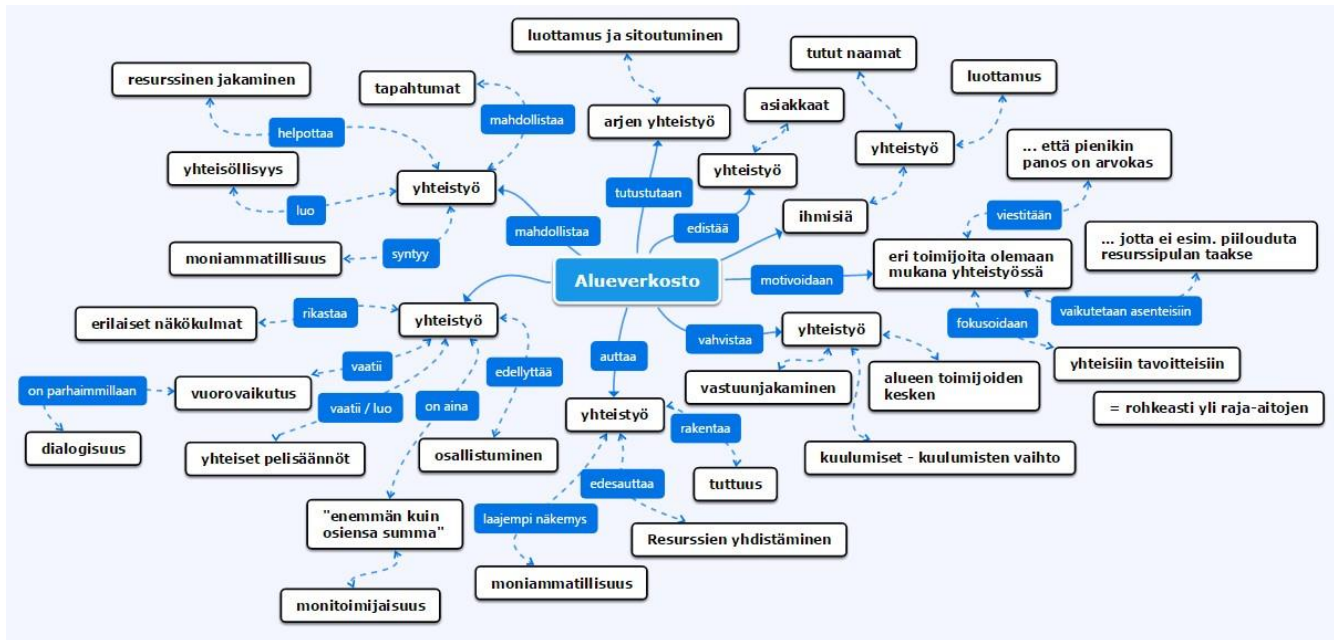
Alueverkosto

mahdollistaa
yhteistyö
helpottaa
resurssinen jakaminen
mahdollistaa
tapahtumat
luo
yhteisöllisyys
syntyy
moniammatillisuus

tutustutaan
arjen yhteistyö
luottamus ja sitoutuminen

edistää
yhteistyö
asiakkaat

ihmisiä
yhteistyö
tutut naamat
luottamus

motivoidaan
eri toimijoita olemaan mukana yhteistyössä
viestitään
... että pienikin panos on arvokas
vaikutetaan asenteisiin
... jotta ei esim. piillouduta resurssipulan taakse
fokusoidaan
yhteisiin tavoitteisiin
= rohkeasti yli raja-aitojen

vahvistaa
yhteistyö
vastuunjakaminen
alueen toimijoiden kesken
kuulumiset - kuulumisten vaihto

auttaa
yhteistyö
rakentaa
tuttuus
edesauttaa
Resurssien yhdistäminen
laajempi näkemys
moniammatillisuus

yhteistyö
rikastaa
erilaiset näkökulmat
vaatii
vuorovaikutus
on parhaimmillaan
dialogisuus
vaatii / luo
yhteiset pelisäännöt
on aina
"enemmän kuin osiensa summa"
monitoimijaisuus
edellyttää
osallistuminen